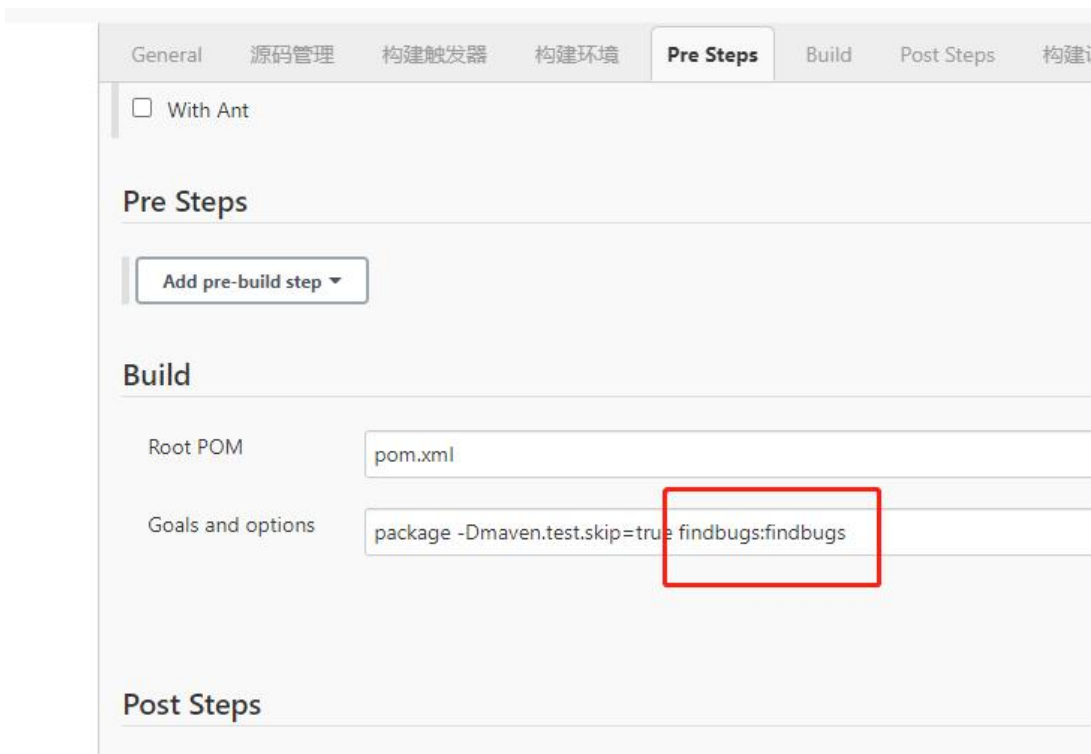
General 源码管理 构建触发器 构建环境 Pre Steps Build Post Steps 构建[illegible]

With Ant

Pre Steps

Add pre-build step

Build

Root POM pom.xml

Goals and options package -Dmaven.test.skip=true findbugs:findbugs

Post Steps